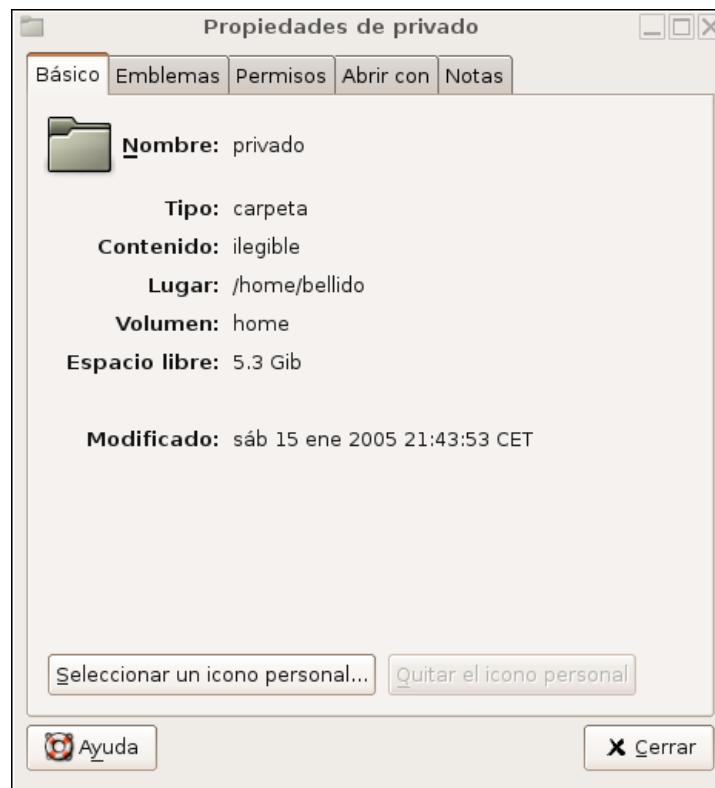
Propiedades de privado

Básico | Emblemas | Permisos | Abrir con | Notas

Nombre: privado

Tipo: carpeta

Contenido: ilegible

Lugar: /home/bellido

Volumen: home

Espacio libre: 5.3 Gib

Modificado: sáb 15 ene 2005 21:43:53 CET

Seleccionar un icono personal...

Quitar el icono personal

Ayuda

Cerrar